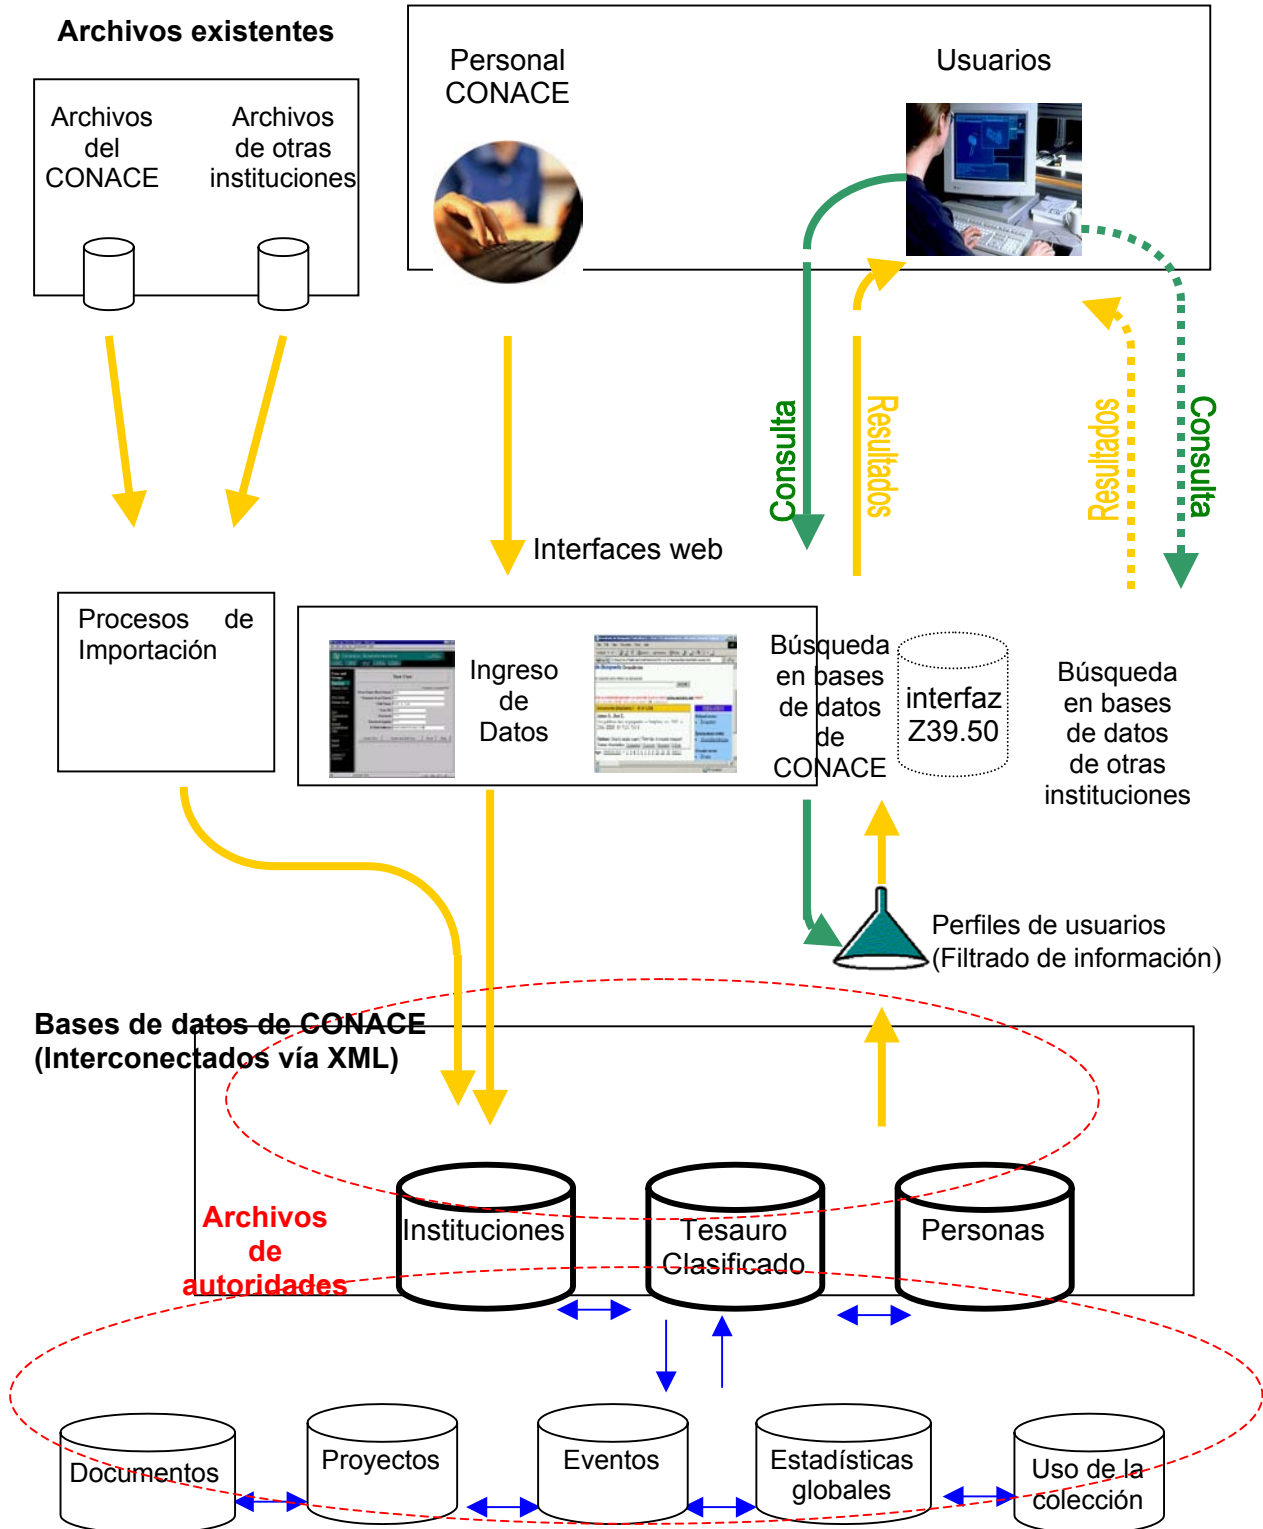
Archivos existentes

Archivos del CONACE

Archivos de otras instituciones

Personal CONACE

Usuarios

Consulta

Resultados

Resultados

Consulta

Interfaces web

Procesos de Importación

Ingreso de Datos

Búsqueda en bases de datos de CONACE

interfaz Z39.50

Búsqueda en bases de datos de otras instituciones

Perfiles de usuarios (Filtrado de información)

Bases de datos de CONACE (Interconectados vía XML)

Archivos de autoridades

Instituciones

Tesauro Clasificado

Personas

Documentos

Proyectos

Eventos

Estadísticas globales

Uso de la colección